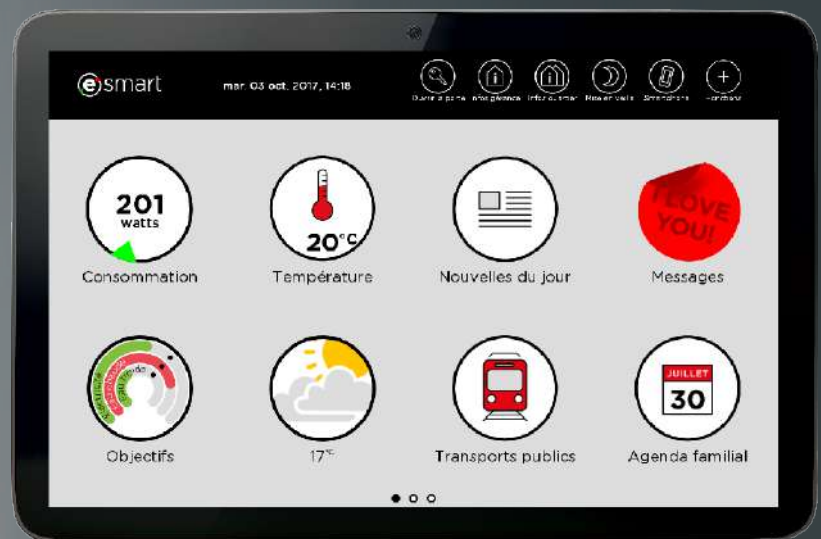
esmart

mar. 03 oct. 2017, 14:18

Ouvrir la porte
Info gérance
Info d'usage
Réveil veille
Smartphone
Ajouter

201
watts

Consommation

20°C

Température

Nouvelles du jour

I LOVE YOU!

Messages

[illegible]

Objectifs

17°C

Transports publics

JUILLET
30

Agenda familial